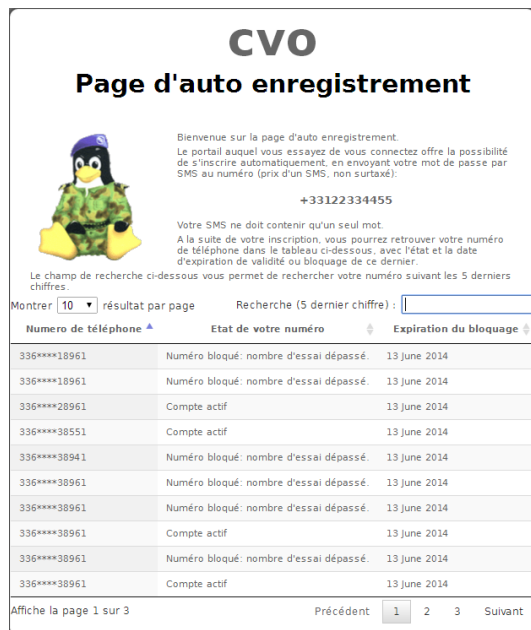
CVO

Page d'auto enregistrement

Bienvenue sur la page d'auto enregistrement.

Le portail auquel vous essayez de vous connectez offre la possibilité de s'inscrire automatiquement, en envoyant votre mot de passe par SMS au numéro (prix d'un SMS, non surtaxé):

+33122334455

Votre SMS ne doit contenir qu'un seul mot.

A la suite de votre inscription, vous pourrez retrouver votre numéro de téléphone dans le tableau ci-dessous, avec l'état et la date d'expiration de validité ou bloquage de ce dernier.

Le champ de recherche ci-dessous vous permet de rechercher votre numéro suivant les 5 derniers chiffres.

Montrer 10 ▾ résultat par page Recherche (5 dernier chiffre) :

| Numero de téléphone | Etat de votre numéro | Expiration du bloquage |
|---|---|---|
| 336****18961 | Numéro bloqué: nombre d'essai dépassé. | 13 June 2014 |
| 336****18961 | Numéro bloqué: nombre d'essai dépassé. | 13 June 2014 |
| 336****28961 | Compte actif | 13 June 2014 |
| 336****38551 | Compte actif | 13 June 2014 |
| 336****38941 | Numéro bloqué: nombre d'essai dépassé. | 13 June 2014 |
| 336****38961 | Numéro bloqué: nombre d'essai dépassé. | 13 June 2014 |
| 336****38961 | Numéro bloqué: nombre d'essai dépassé. | 13 June 2014 |
| 336****38961 | Compte actif | 13 June 2014 |
| 336****38961 | Numéro bloqué: nombre d'essai dépassé. | 13 June 2014 |
| 336****38961 | Compte actif | 13 June 2014 |

Affiche la page 1 sur 3

Précédent 1 2 3 Suivant